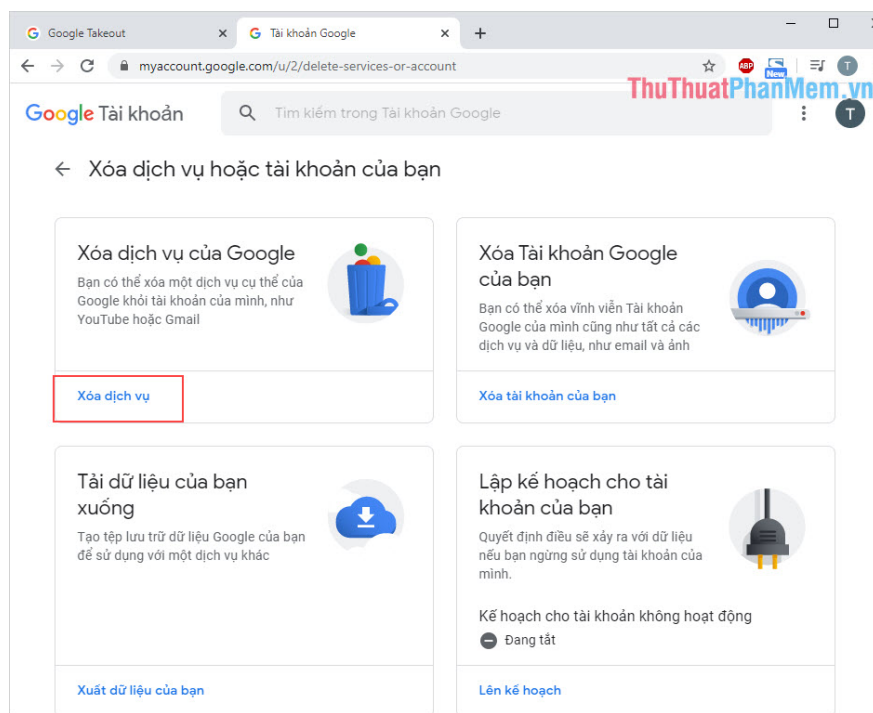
Google Takeout
Tài khoản Google
myaccount.google.com/u/2/delete-services-or-account
ABP
New
T
ThuThuatPhanMem.vn

Google Tài khoản
Tìm kiếm trong Tài khoản Google
T

← Xóa dịch vụ hoặc tài khoản của bạn

Xóa dịch vụ của Google
Bạn có thể xóa một dịch vụ cụ thể của Google khỏi tài khoản của mình, như YouTube hoặc Gmail

Xóa dịch vụ

Xóa Tài khoản Google của bạn
Bạn có thể xóa vĩnh viễn Tài khoản Google của mình cũng như tất cả các dịch vụ và dữ liệu, như email và ảnh

Xóa tài khoản của bạn

Tải dữ liệu của bạn xuống
Tạo tệp lưu trữ dữ liệu Google của bạn để sử dụng với một dịch vụ khác

Xuất dữ liệu của bạn

Lập kế hoạch cho tài khoản của bạn
Quyết định điều sẽ xảy ra với dữ liệu nếu bạn ngừng sử dụng tài khoản của mình.

Kế hoạch cho tài khoản không hoạt động
Đang tắt

Lên kế hoạch